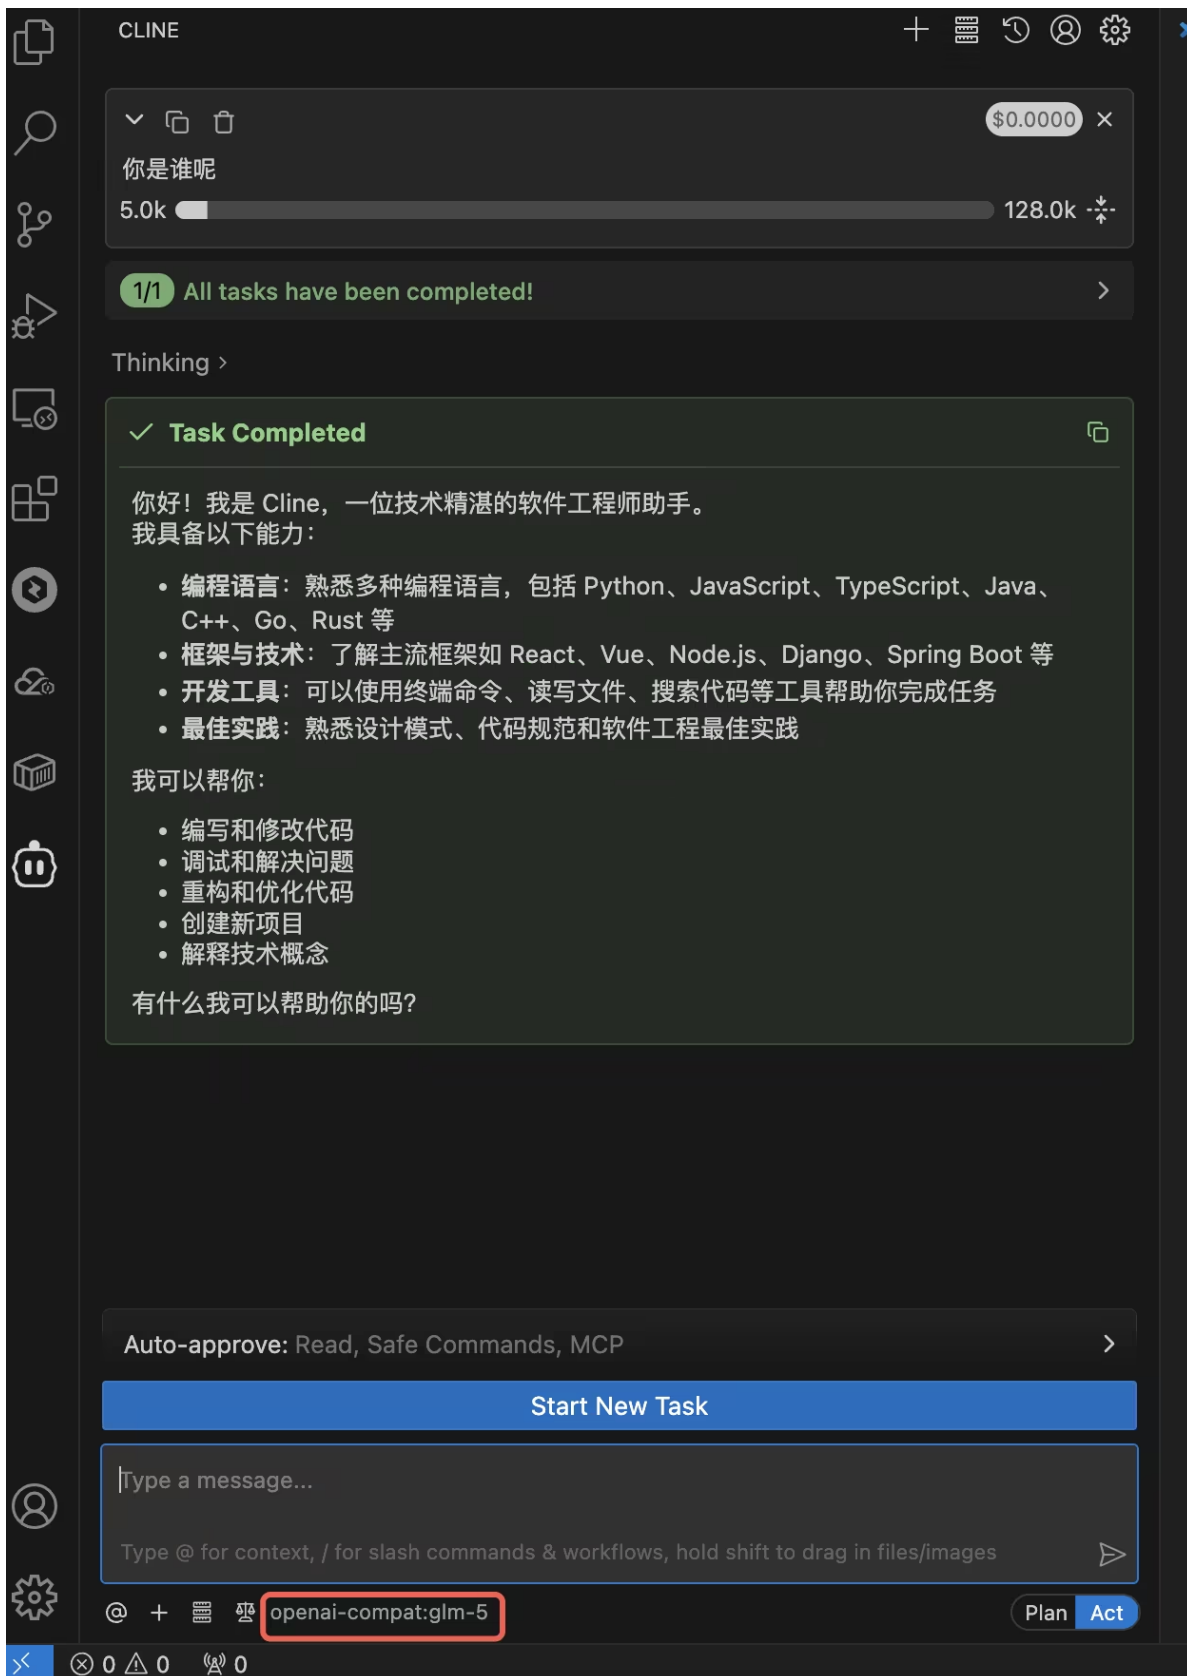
CLINE

$0.0000 ×

你是谁呢

5.0k 128.0k

1/1 All tasks have been completed!

Thinking ›

Task Completed

你好！我是 Cline，一位技术精湛的软件工程师助手。
我具备以下能力：

- **编程语言**：熟悉多种编程语言，包括 Python、JavaScript、TypeScript、Java、C++、Go、Rust 等
- **框架与技术**：了解主流框架如 React、Vue、Node.js、Django、Spring Boot 等
- **开发工具**：可以使用终端命令、读写文件、搜索代码等工具帮助你完成任务
- **最佳实践**：熟悉设计模式、代码规范和软件工程最佳实践

我可以帮你：

- 编写和修改代码
- 调试和解决问题
- 重构和优化代码
- 创建新项目
- 解释技术概念

有什么我可以帮助你的吗？

Auto-approve: Read, Safe Commands, MCP

Start New Task

Type a message...

Type @ for context, / for slash commands & workflows, hold shift to drag in files/images

@ + openai-compat:glm-5

Plan Act

0 0 0